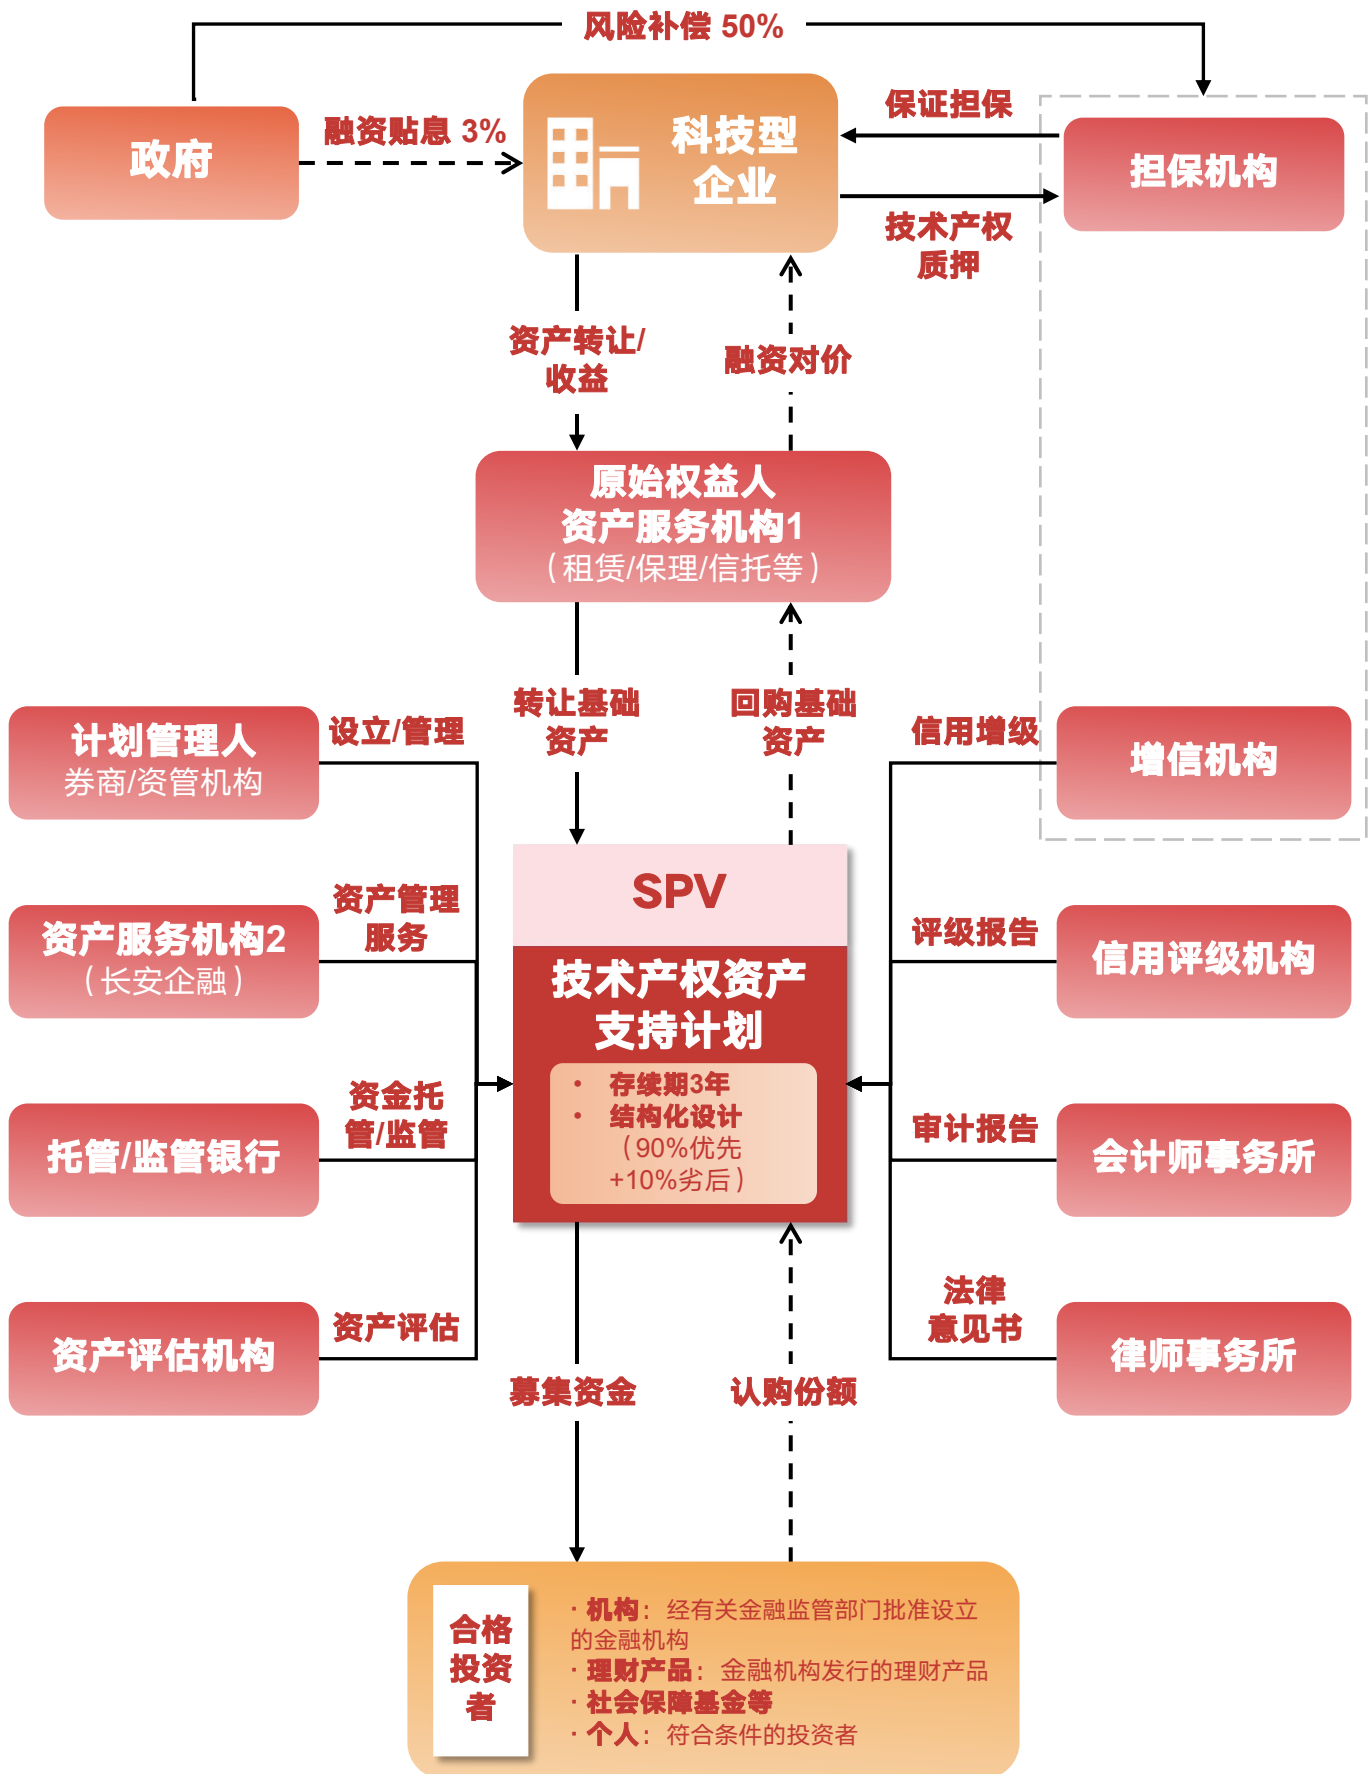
风险补偿 50%

政府

融资贴息 3%

科技型企业

保证担保

担保机构

技术产权质押

资产转让/收益

融资对价

原始权益人
资产服务机构1
（租赁/保理/信托等）

转让基础资产

回购基础资产

计划管理人
券商/资管机构

设立/管理

信用增级

增信机构

SPV

技术产权资产支持计划

• 存续期3年
• 结构化设计
（90%优先
+10%劣后）

资产服务机构2
（长安企融）

资产管理服务

评级报告

信用评级机构

托管/监管银行

资金托管/监管

审计报告

会计师事务所

资产评估机构

资产评估

法律意见书

律师事务所

募集资金

认购份额

合格投资者

· 机构：经有关金融监管部门批准设立的金融机构
· 理财产品：金融机构发行的理财产品
· 社会保障基金等
· 个人：符合条件的投资者